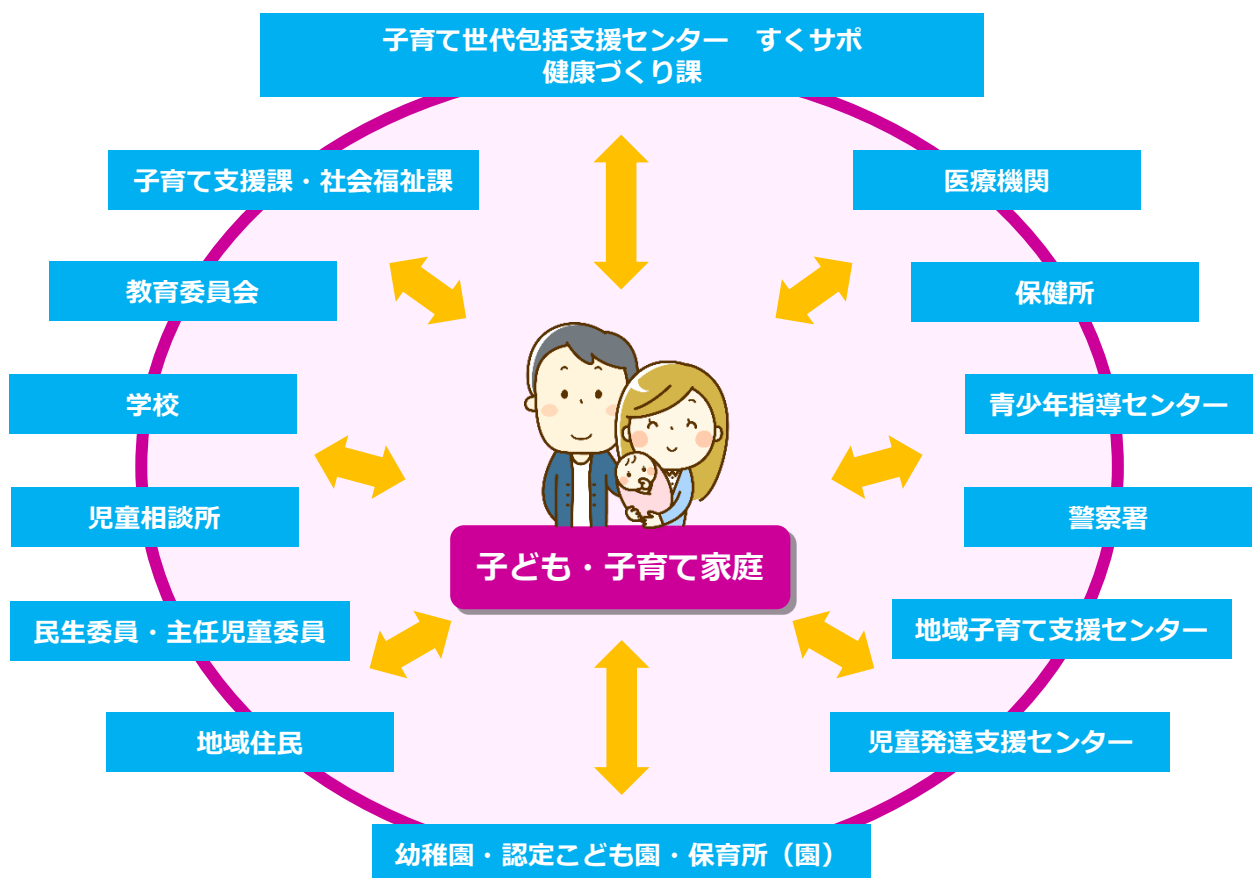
子育て世代包括支援センター　すくサポ
健康づくり課

子育て支援課・社会福祉課

医療機関

教育委員会

保健所

学校

青少年指導センター

児童相談所

警察署

子ども・子育て家庭

民生委員・主任児童委員

地域子育て支援センター

地域住民

児童発達支援センター

幼稚園・認定こども園・保育所（園）